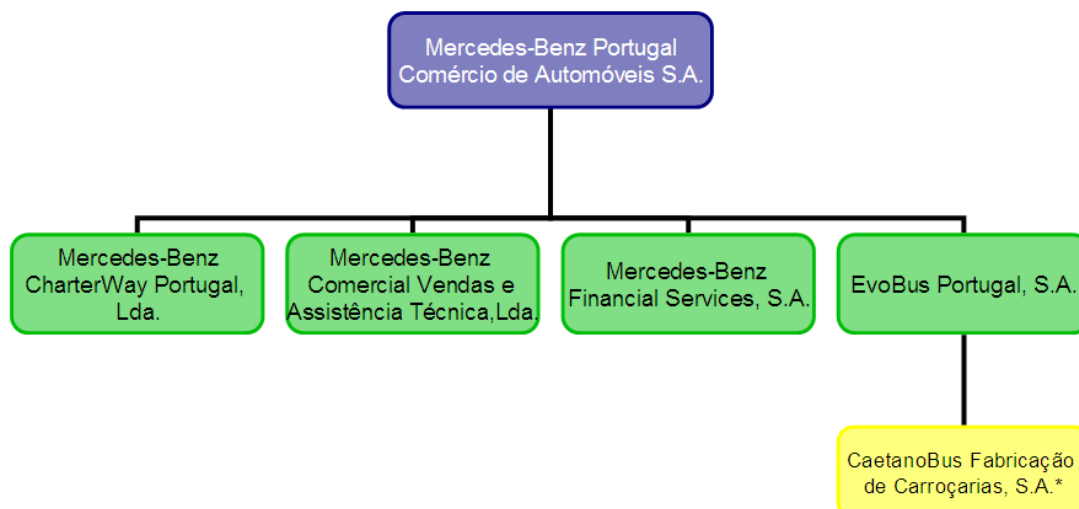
Mercedes-Benz Portugal Comércio de Automóveis S.A.

Mercedes-Benz CharterWay Portugal, Lda.

Mercedes-Benz Comercial Vendas e Assistência Técnica,Lda.

Mercedes-Benz Financial Services, S.A.

EvoBus Portugal, S.A.

CaetanoBus Fabricação de Carroçarias, S.A.*